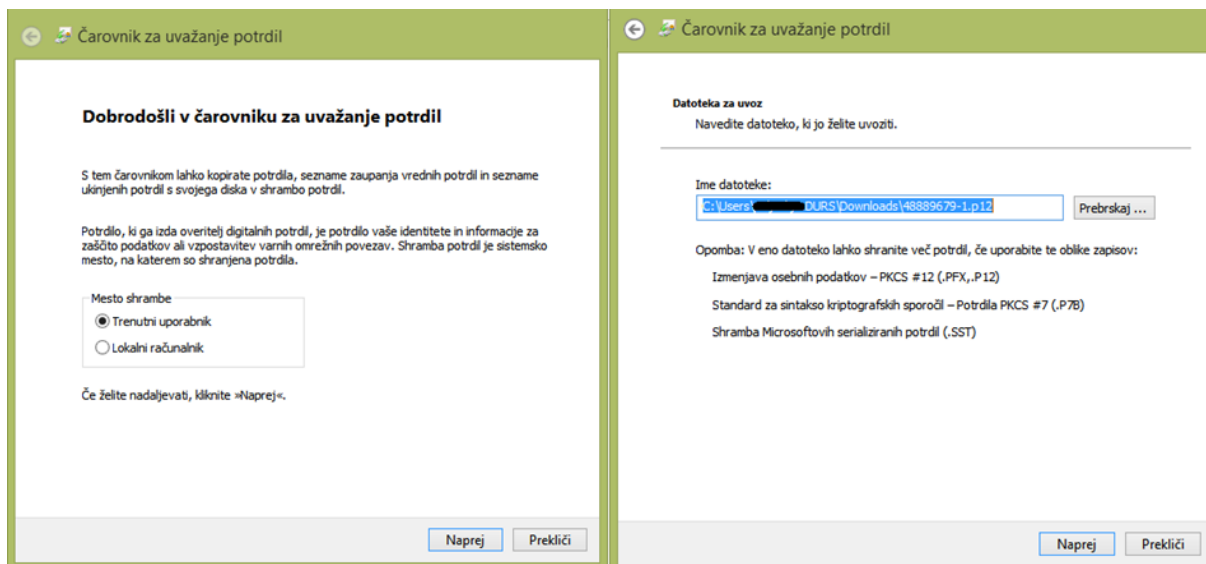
Čarovnik za uvažanje potrdil

Dobrodošli v čarovniku za uvažanje potrdil

S tem čarovnikom lahko kopirate potrdila, sezname zaupanja vrednih potrdil in sezname ukinjenih potrdil s svojega diska v shrambo potrdil.

Potrdilo, ki ga izda overitelj digitalnih potrdil, je potrdilo vaše identitete in informacije za zaščito podatkov ali vzpostavitev varnih omrežnih povezav. Shramba potrdil je sistemsko mesto, na katerem so shranjena potrdila.

Mesto shrambe
Trenutni uporabnik
Lokalni računalnik

Če želite nadaljevati, kliknite »Naprej«.

Naprej Prekliči

Čarovnik za uvažanje potrdil

Datoteka za uvoz
Navedite datoteko, ki jo želite uvoziti.

Ime datoteke:
C:\Users\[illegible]DURS\Downloads\48889679-1.p12 Prebrskaj ...

Opomba: V eno datoteko lahko shranite več potrdil, če uporabite te oblike zapisov:

Izmenjava osebnih podatkov – PKCS #12 (.PFX,.P12)

Standard za sintakso kriptografskih sporočil – Potrdila PKCS #7 (.P7B)

Shramba Microsoftovih serializiranih potrdil (.SST)

Naprej Prekliči